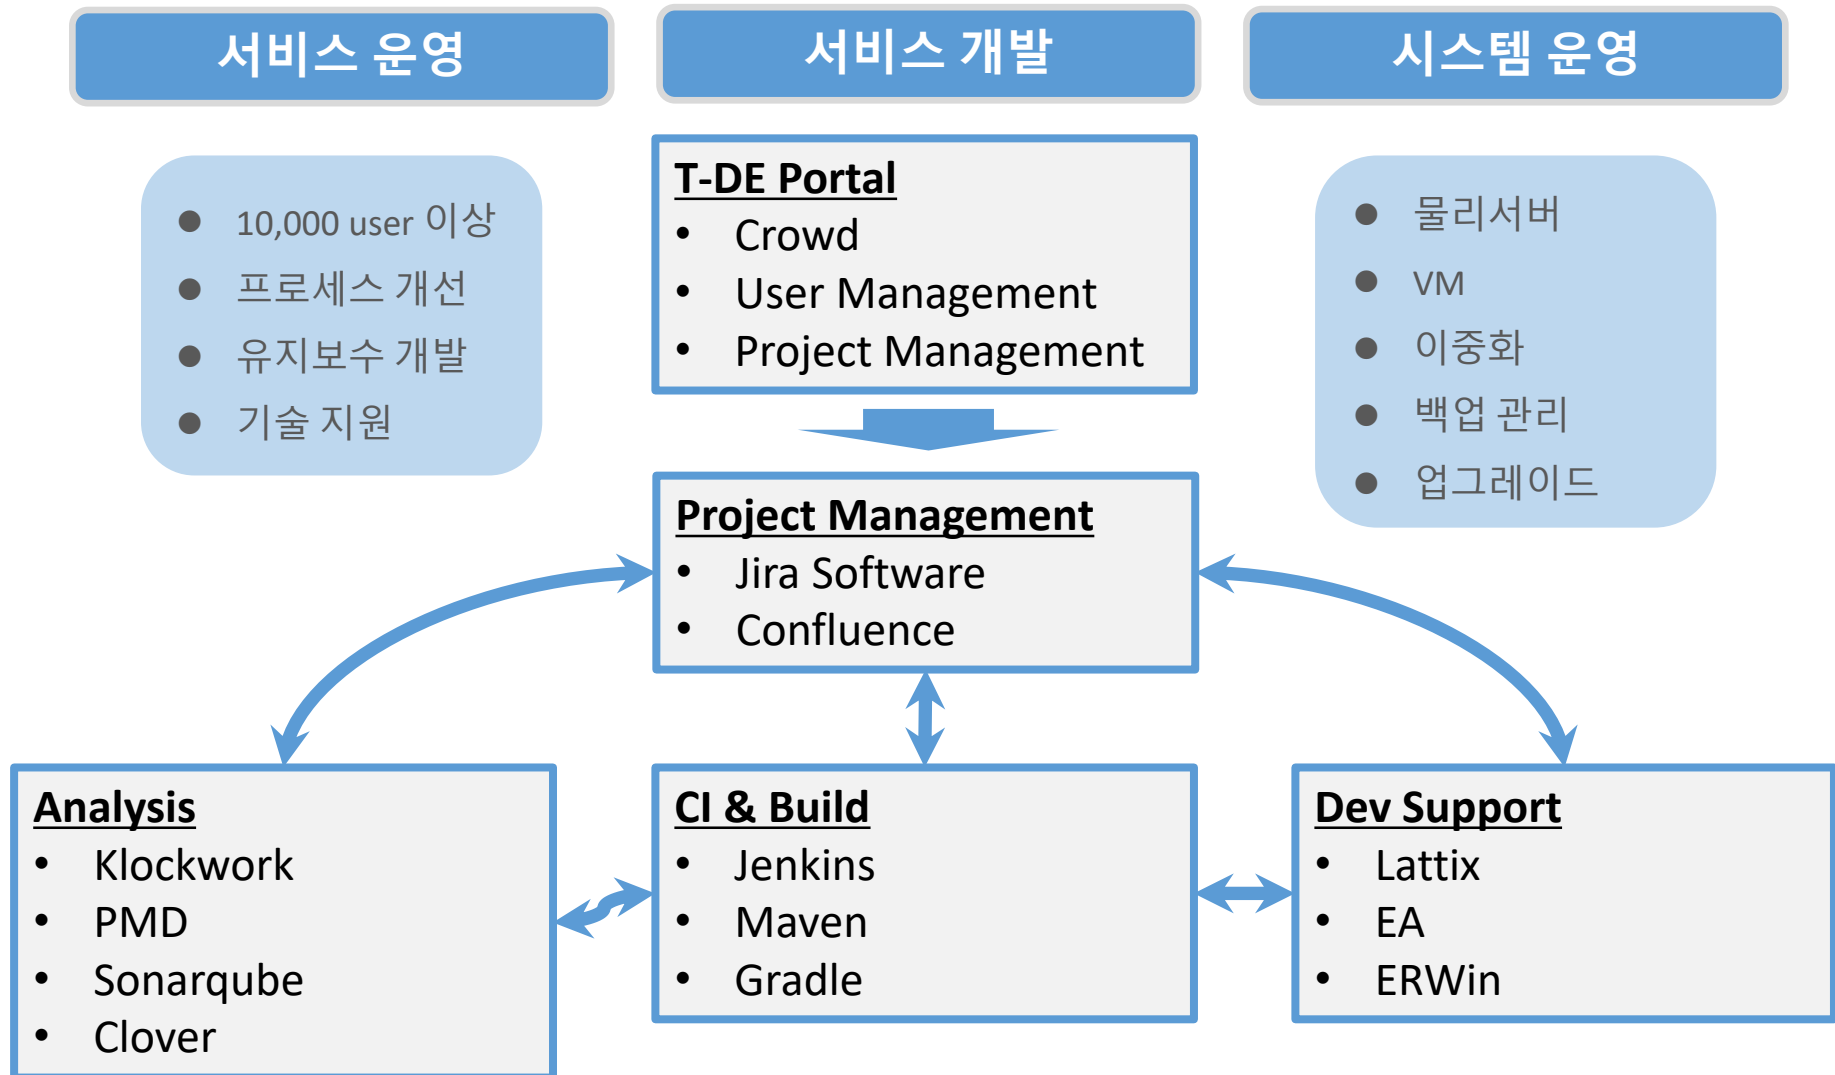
서비스 운영

서비스 개발

시스템 운영

- 10,000 user 이상
- 프로세스 개선
- 유지보수 개발
- 기술 지원

T-DE Portal
- Crowd
- User Management
- Project Management

- 물리서버
- VM
- 이중화
- 백업 관리
- 업그레이드

Project Management
- Jira Software
- Confluence

Analysis
- Klockwork
- PMD
- Sonarqube
- Clover

CI & Build
- Jenkins
- Maven
- Gradle

Dev Support
- Lattix
- EA
- ERWin